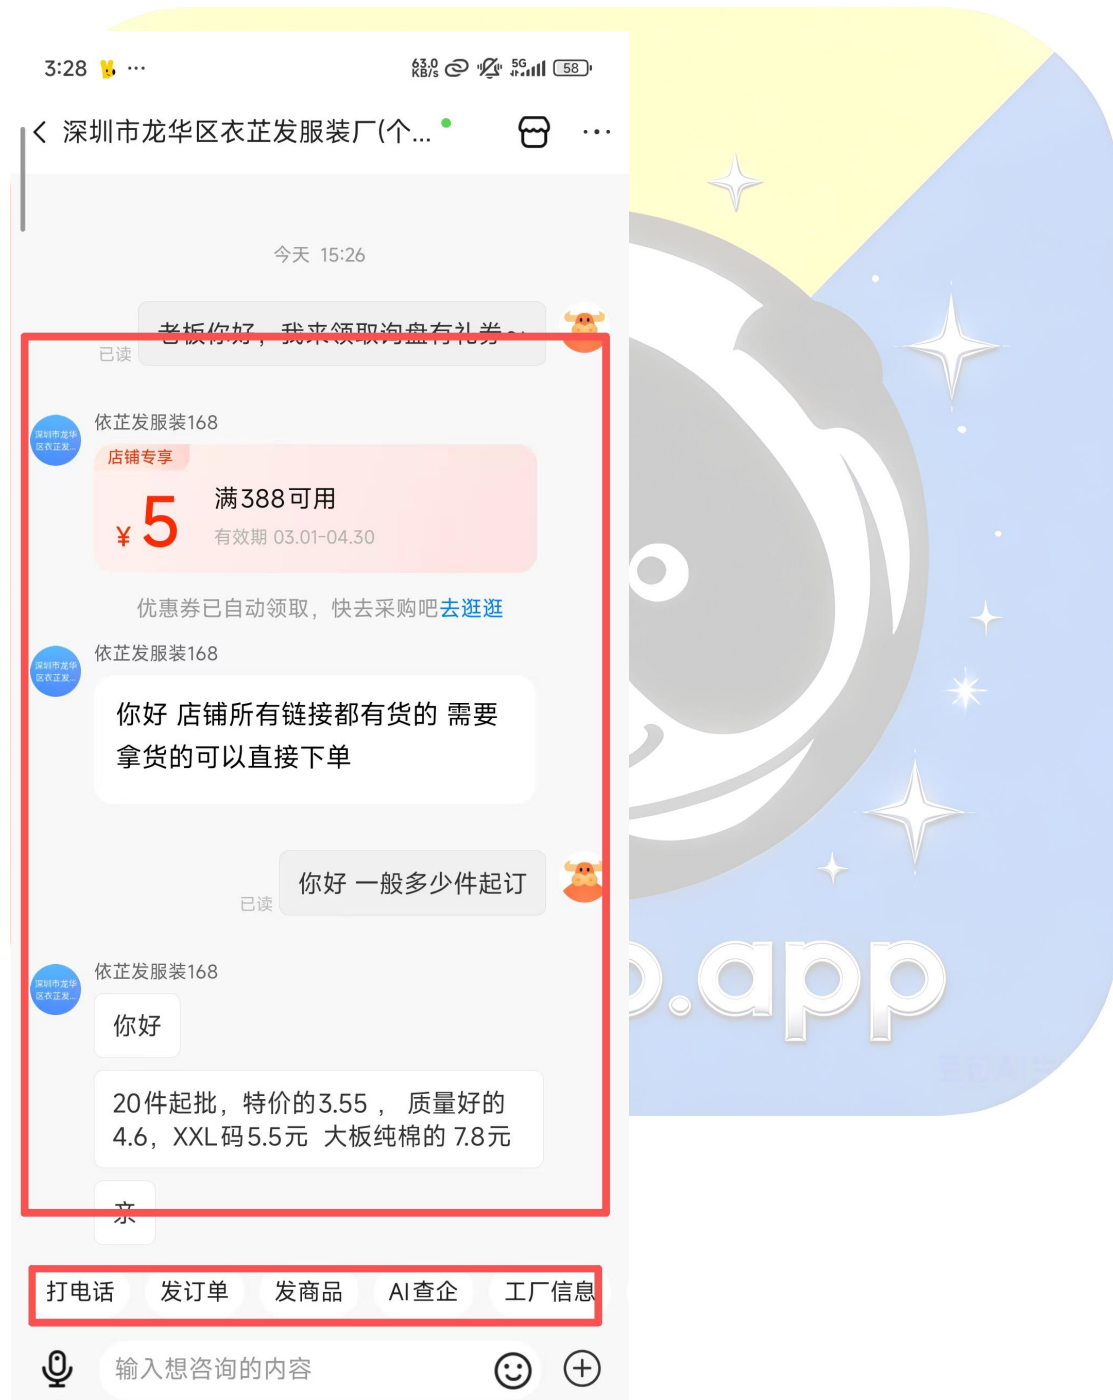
3:28 ···

63.0 KB/s 5G 58

深圳市龙华区衣芷发服装厂(个...

今天 15:26

老板你好，我来领取询盘有礼券~

已读

深圳市龙华区衣芷发...

依芷发服装168

店铺专享

¥5 满388可用

有效期 03.01-04.30

优惠券已自动领取，快去采购吧去逛逛

深圳市龙华区衣芷发...

依芷发服装168

你好 店铺所有链接都有货的 需要拿货的可以直接下单

你好 一般多少件起订

已读

深圳市龙华区衣芷发...

依芷发服装168

你好

20件起批，特价的3.55， 质量好的4.6，XXL码5.5元 大板纯棉的 7.8元

亲

打电话 发订单 发商品 AI查企 工厂信息

输入想咨询的内容

.app